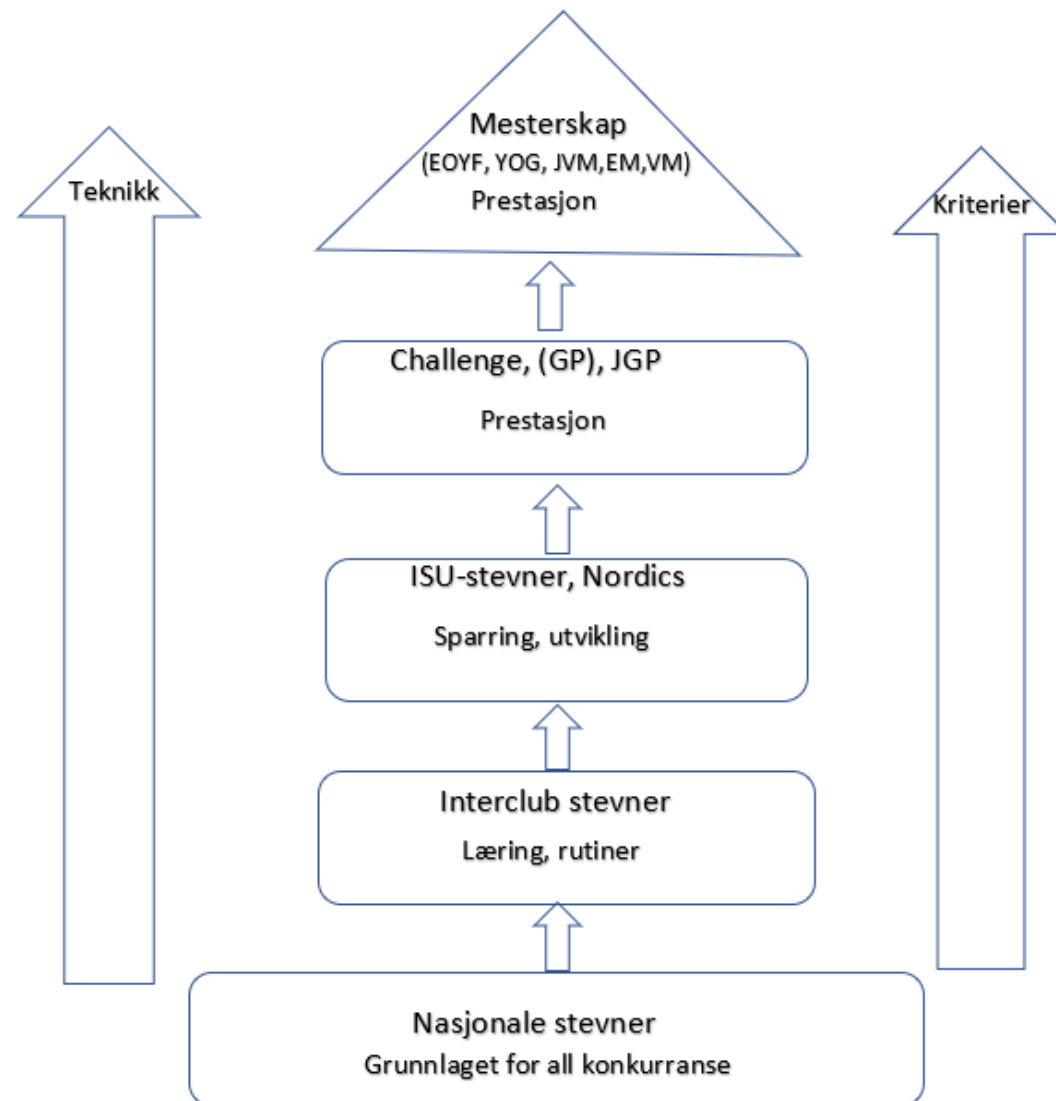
Teknikk

Mesterskap
(EOYF, YOG, JVM,EM,VM)
Prestasjon

Kriterier

Challenge, (GP), JGP
Prestasjon

ISU-stevner, Nordics
Sparring, utvikling

Interclub stevner
Læring, rutiner

Nasjonale stevner
Grunnlaget for all konkurranse